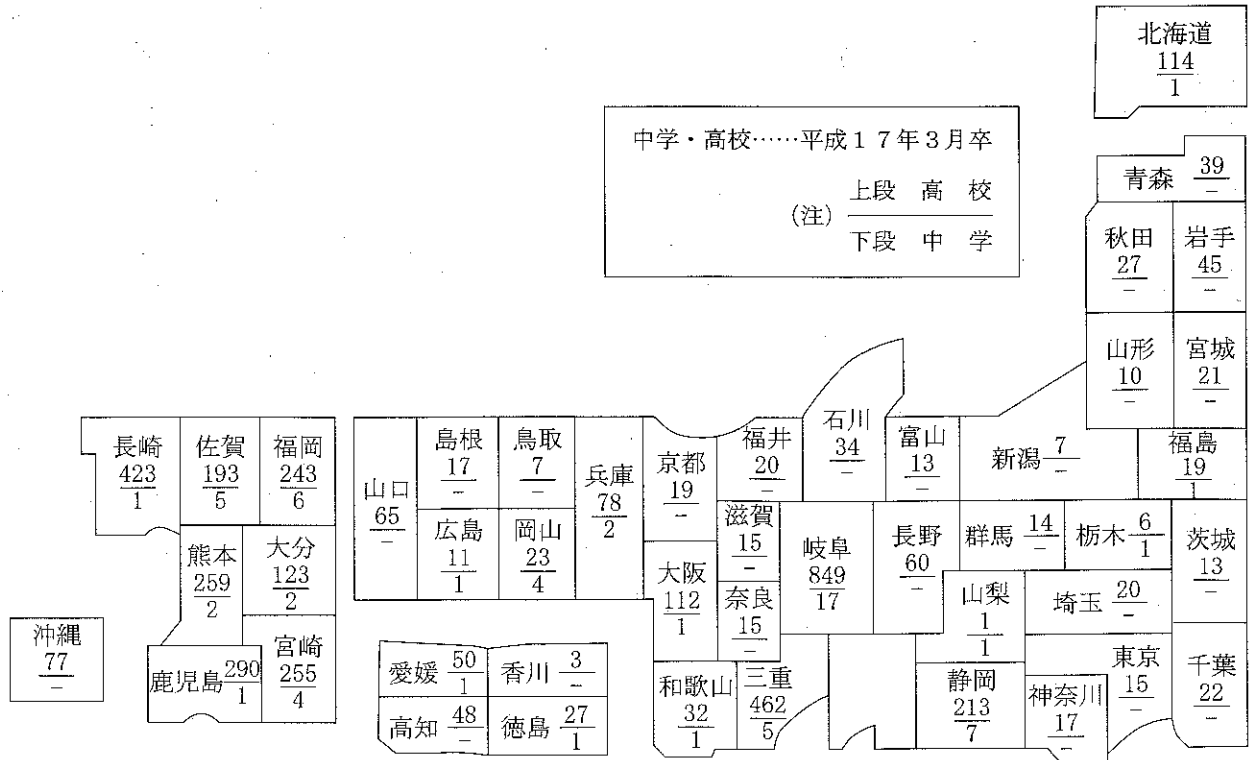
北海道
$\frac{114}{1}$

中学・高校……平成１７年３月卒
（注）$\frac{上段　高　校}{下段　中　学}$

青森 $\frac{39}{-}$

秋田 $\frac{27}{-}$
岩手 $\frac{45}{-}$
山形 $\frac{10}{-}$
宮城 $\frac{21}{-}$

長崎 $\frac{423}{1}$
佐賀 $\frac{193}{5}$
福岡 $\frac{243}{6}$
山口 $\frac{65}{-}$
島根 $\frac{17}{-}$
鳥取 $\frac{7}{-}$
兵庫 $\frac{78}{2}$
京都 $\frac{19}{-}$
福井 $\frac{20}{-}$
石川 $\frac{34}{-}$
富山 $\frac{13}{-}$
新潟 $\frac{7}{-}$
福島 $\frac{19}{1}$

熊本 $\frac{259}{2}$
大分 $\frac{123}{2}$
広島 $\frac{11}{1}$
岡山 $\frac{23}{4}$
滋賀 $\frac{15}{-}$
岐阜 $\frac{849}{17}$
長野 $\frac{60}{-}$
群馬 $\frac{14}{-}$
栃木 $\frac{6}{1}$
茨城 $\frac{13}{-}$

大阪 $\frac{112}{1}$
奈良 $\frac{15}{-}$
山梨 $\frac{1}{1}$
埼玉 $\frac{20}{-}$

沖縄 $\frac{77}{-}$
宮崎 $\frac{255}{4}$
鹿児島 $\frac{290}{1}$
愛媛 $\frac{50}{1}$
香川 $\frac{3}{-}$
高知 $\frac{48}{-}$
徳島 $\frac{27}{1}$
和歌山 $\frac{32}{1}$
三重 $\frac{462}{5}$
静岡 $\frac{213}{7}$
神奈川 $\frac{17}{-}$
東京 $\frac{15}{-}$
千葉 $\frac{22}{-}$